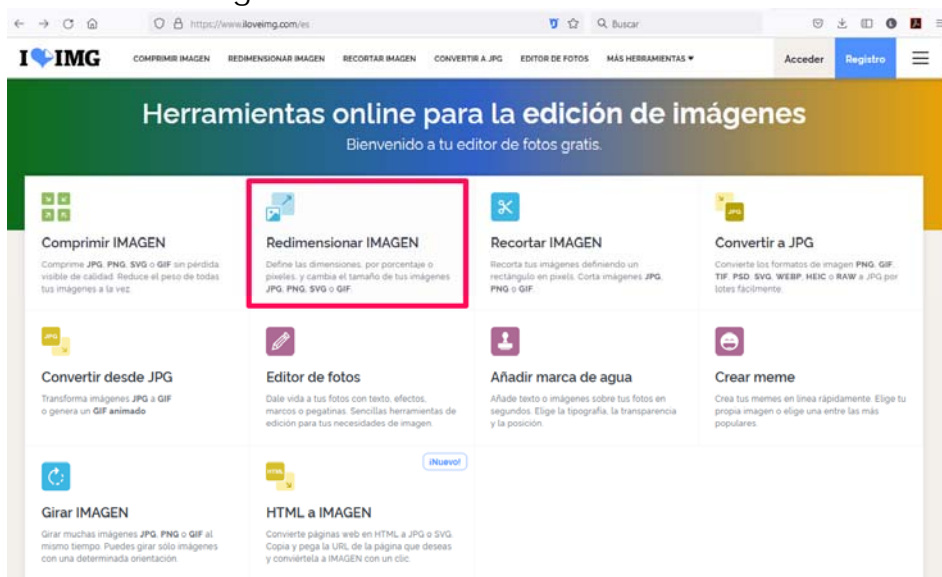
https://www.iloveimg.com/es

Buscar

I ❤ IMG COMPRIMIR IMAGEN REDIMENSIONAR IMAGEN RECORTAR IMAGEN CONVERTIR A JPG EDITOR DE FOTOS MÁS HERRAMIENTAS ▾ Acceder Registro

Herramientas online para la edición de imágenes

Bienvenido a tu editor de fotos gratis.

Comprimir IMAGEN

Comprime JPG, PNG, SVG o GIF sin pérdida visible de calidad. Reduce el peso de todas tus imágenes a la vez.

Redimensionar IMAGEN

Define las dimensiones, por porcentaje o píxeles, y cambia el tamaño de tus imágenes JPG, PNG, SVG o GIF.

Recortar IMAGEN

Recorta tus imágenes definiendo un rectángulo en píxels. Corta imágenes JPG, PNG o GIF.

Convertir a JPG

Convierte los formatos de imagen PNG, GIF, TIF, PSD, SVG, WEBP, HEIC o RAW a JPG por lotes fácilmente.

Convertir desde JPG

Transforma imágenes JPG a GIF o genera un GIF animado

Editor de fotos

Dale vida a tus fotos con texto, efectos, marcos o pegatinas. Sencillas herramientas de edición para tus necesidades de imagen.

Añadir marca de agua

Añade texto o imágenes sobre tus fotos en segundos. Elige la tipografía, la transparencia y la posición.

Crear meme

Crea tus memes en línea rápidamente. Elige tu propia imagen o elige una entre las más populares.

Girar IMAGEN

Girar muchas imágenes JPG, PNG o GIF al mismo tiempo. Puedes girar sólo imágenes con una determinada orientación.

¡Nuevo!

HTML a IMAGEN

Convierte páginas web en HTML a JPG o SVG. Copia y pega la URL de la página que deseas y conviértela a IMAGEN con un clic.